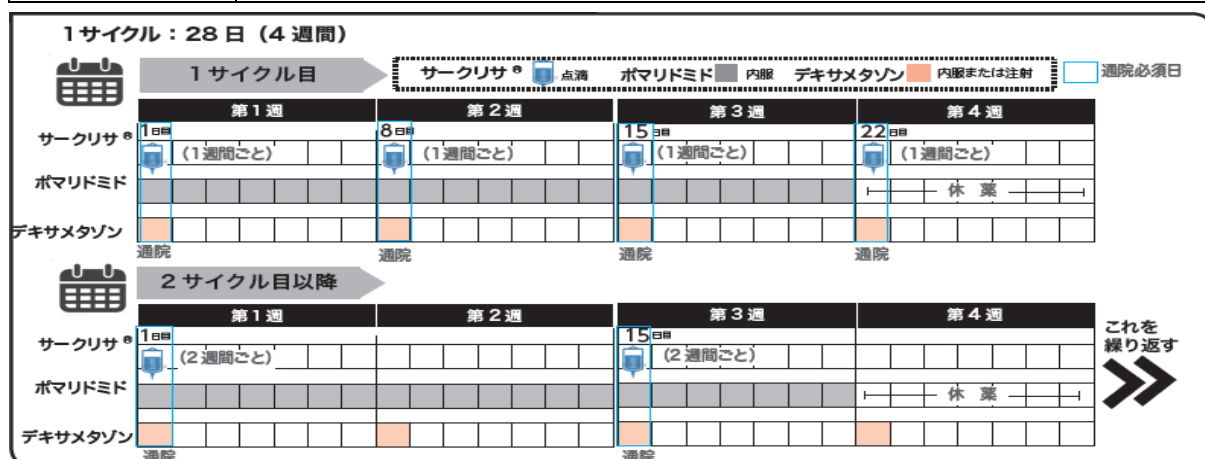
1サイクル：28日（4週間）

1サイクル目

サークリサ® 点滴　ポマリドミド 内服　デキサメタゾン 内服または注射　通院必須日

| | 第1週 | 第2週 | 第3週 | 第4週 |
|---|---|---|---|---|
| | 1日目 | 8日目 | 15日目 | 22日目 |
| サークリサ® | （1週間ごと） | （1週間ごと） | （1週間ごと） | （1週間ごと） |
| ポマリドミド | | | | 休　薬 |
| デキサメタゾン | | | | |
| | 通院 | 通院 | 通院 | 通院 |

2サイクル目以降

| | 第1週 | 第2週 | 第3週 | 第4週 |
|---|---|---|---|---|
| | 1日目 | | 15日目 | |
| サークリサ® | （2週間ごと） | | （2週間ごと） | |
| ポマリドミド | | | | 休　薬 |
| デキサメタゾン | | | | |
| | 通院 | | 通院 | |

これを繰り返す